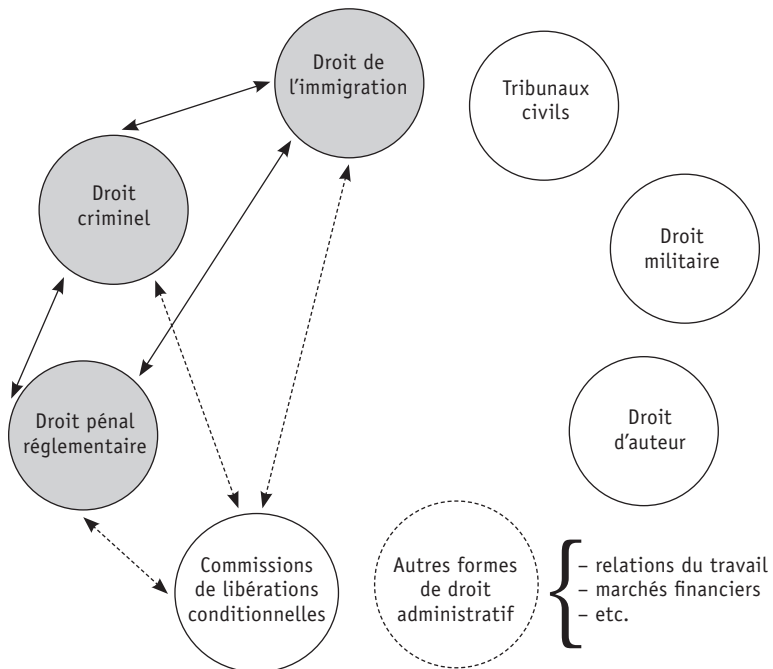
Droit de l'immigration

Tribunaux civils

Droit criminel

Droit militaire

Droit pénal réglementaire

Droit d'auteur

Commissions de libérations conditionnelles

Autres formes de droit administratif

– relations du travail
– marchés financiers
– etc.